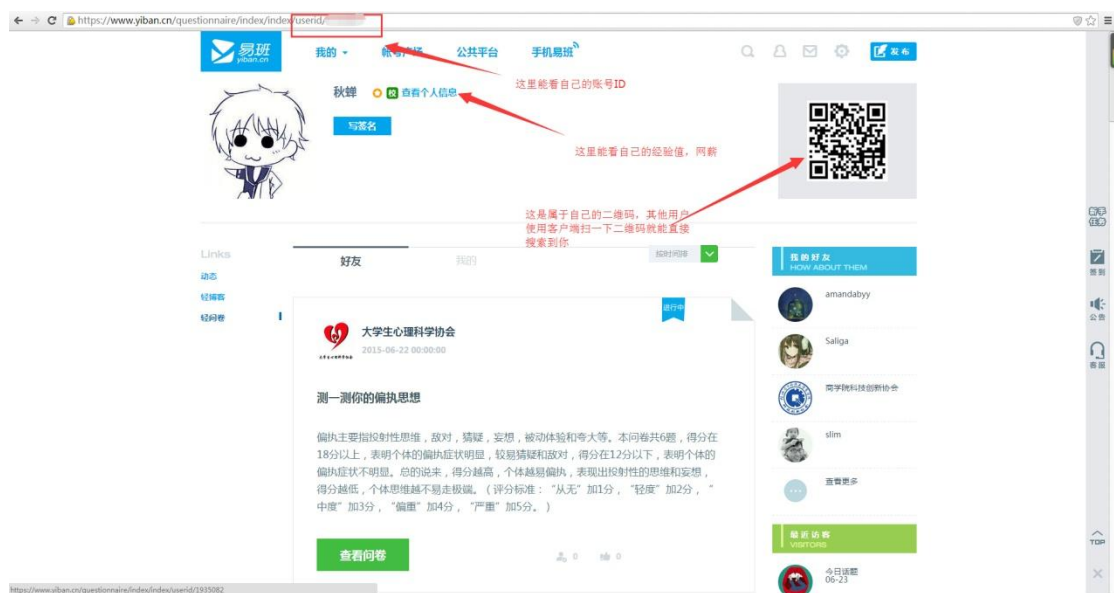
https://www.yiban.cn/questionnaire/index/index/userid/

易班 yiban.cn

我的 ▾ 账号 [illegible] 公共平台 手机易班

发布

这里能看自己的账号ID

秋蝉 查看个人信息

写签名

这里能看自己的经验值，网薪

这是属于自己的二维码，其他用户使用客户端扫一下二维码就能直接搜索到你

Links

动态

轻博客

轻问卷

好友 我的

按时间排

进行中

大学生心理科学协会

2015-06-22 00:00:00

测一测你的偏执思想

偏执主要指投射性思维，敌对，猜疑，妄想，被动体验和夸大等。本问卷共6题，得分在18分以上，表明个体的偏执症状明显，较易猜疑和敌对，得分在12分以下，表明个体的偏执症状不明显。总的说来，得分越高，个体越易偏执，表现出投射性的思维和妄想，得分越低，个体思维越不易走极端。（评分标准："从无"加1分，"轻度"加2分，"中度"加3分，"偏重"加4分，"严重"加5分。）

查看问卷

0 0

我的好友 HOW ABOUT THEM

amandabyy

Saliga

同学院科技创新协会

slim

查看更多

最近访客 VISITORS

今日话题 06-23

新手任务

签到

公告

客服

TOP

https://www.yiban.cn/questionnaire/index/index/userid/1935082